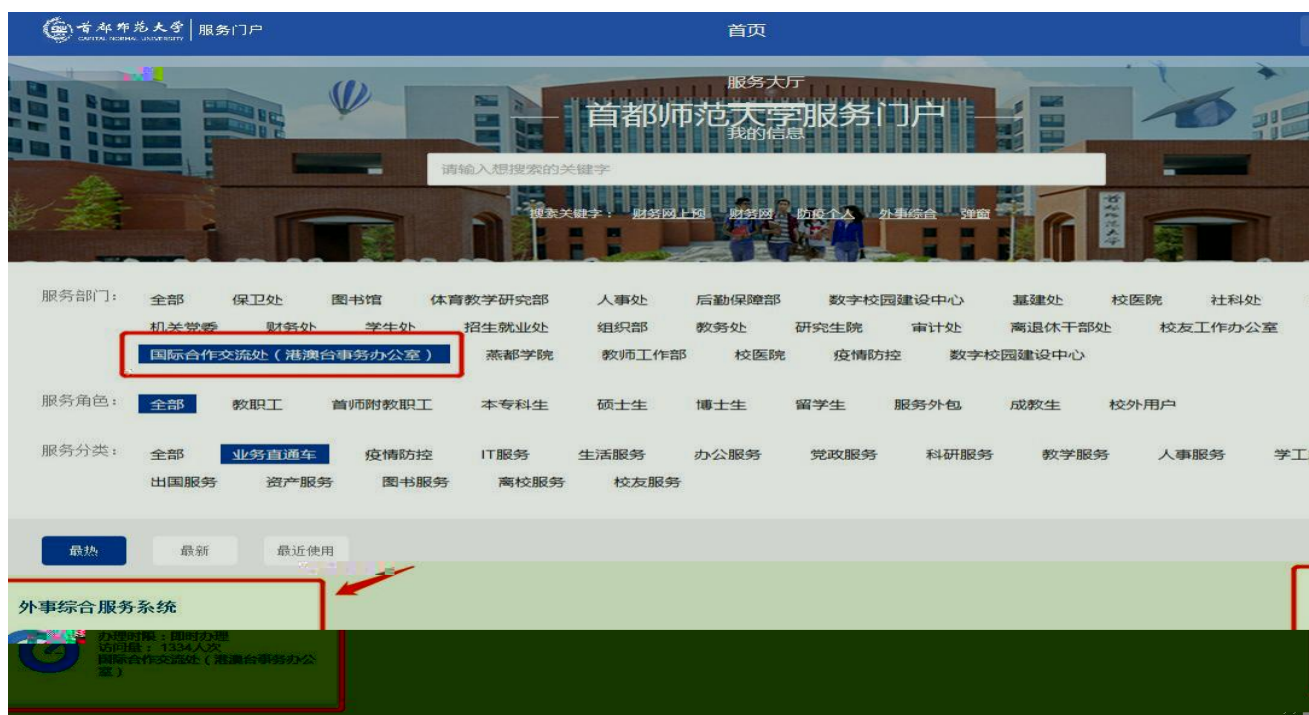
首都师范大学 CAPITAL NORMAL UNIVERSITY | 服务门户

首页

服务大厅

首都师范大学服务门户

我的信息

请输入想搜索的关键字

搜索关键字： 财务网上预 财务网 防疫个人 外事综合 弹窗

服务部门： 全部 保卫处 图书馆 体育教学研究部 人事处 后勤保障部 数字校园建设中心 基建处 校医院 社科处 机关党委 财务处 学生处 招生就业处 组织部 教务处 研究生院 审计处 离退休干部处 校友工作办公室 国际合作交流处（港澳台事务办公室） 燕都学院 教师工作部 校医院 疫情防控 数字校园建设中心

服务角色： 全部 教职工 首师附教职工 本专科生 硕士生 博士生 留学生 服务外包 成教生 校外用户

服务分类： 全部 业务直通车 疫情防控 IT服务 生活服务 办公服务 党政服务 科研服务 教学服务 人事服务 学工 出国服务 资产服务 图书服务 离校服务 校友服务

最热 最新 最近使用

外事综合服务系统

办理时限：即时办理
访问量：1334人次
国际合作交流处（港澳台事务办公室）